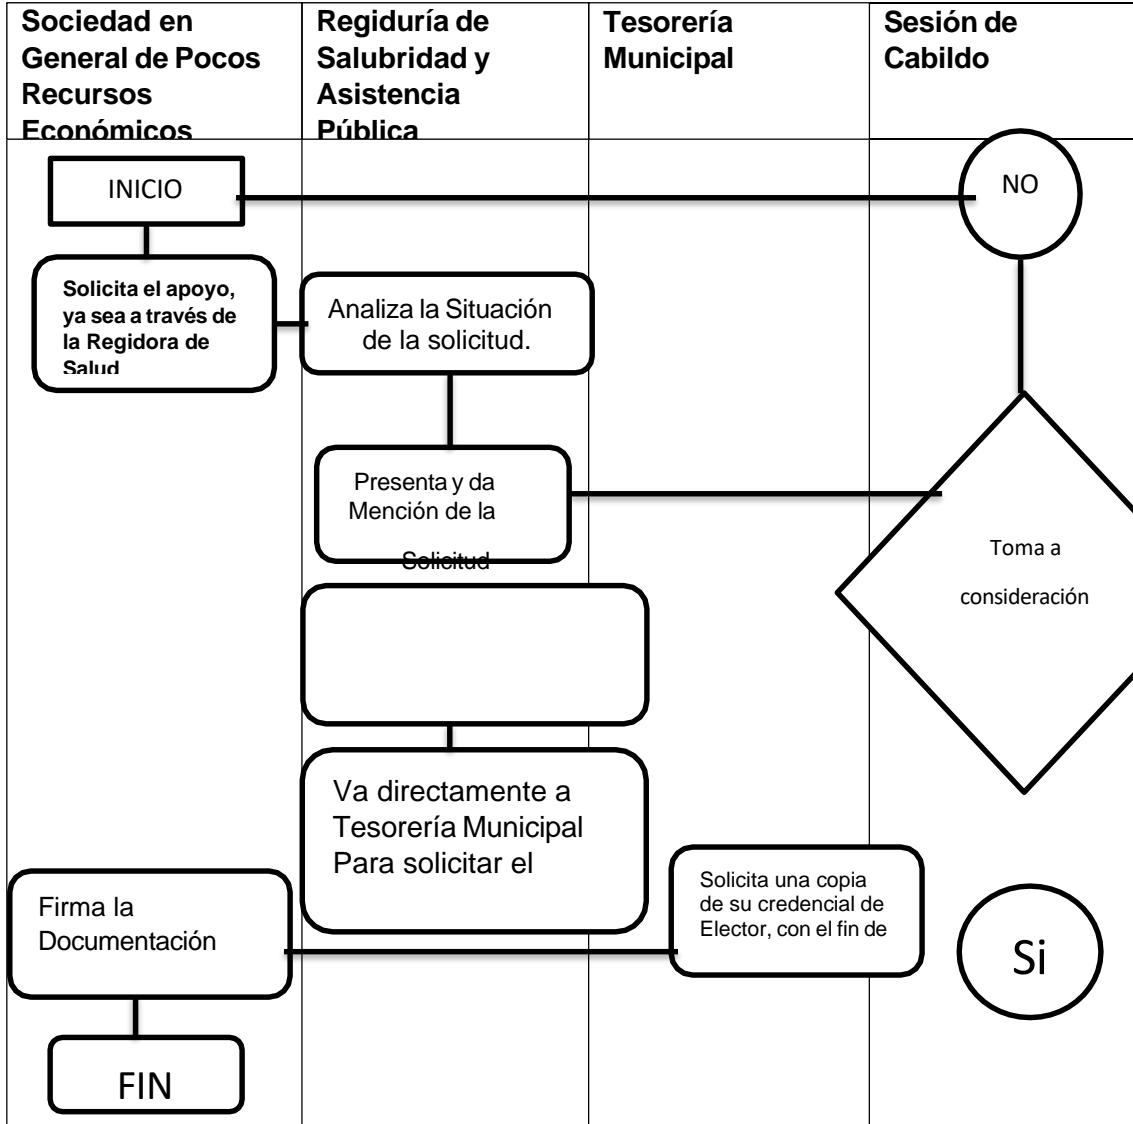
| Sociedad en General de Pocos Recursos Económicos | Regiduría de Salubridad y Asistencia Pública | Tesorería Municipal | Sesión de Cabildo |
|---|---|---|---|

INICIO

NO

Solicita el apoyo, ya sea a través de la Regidora de Salud

Analiza la Situación de la solicitud.

Presenta y da Mención de la Solicitud

Toma a consideración

Va directamente a Tesorería Municipal Para solicitar el

Solicita una copia de su credencial de Elector, con el fin de

Firma la Documentación

Si

FIN